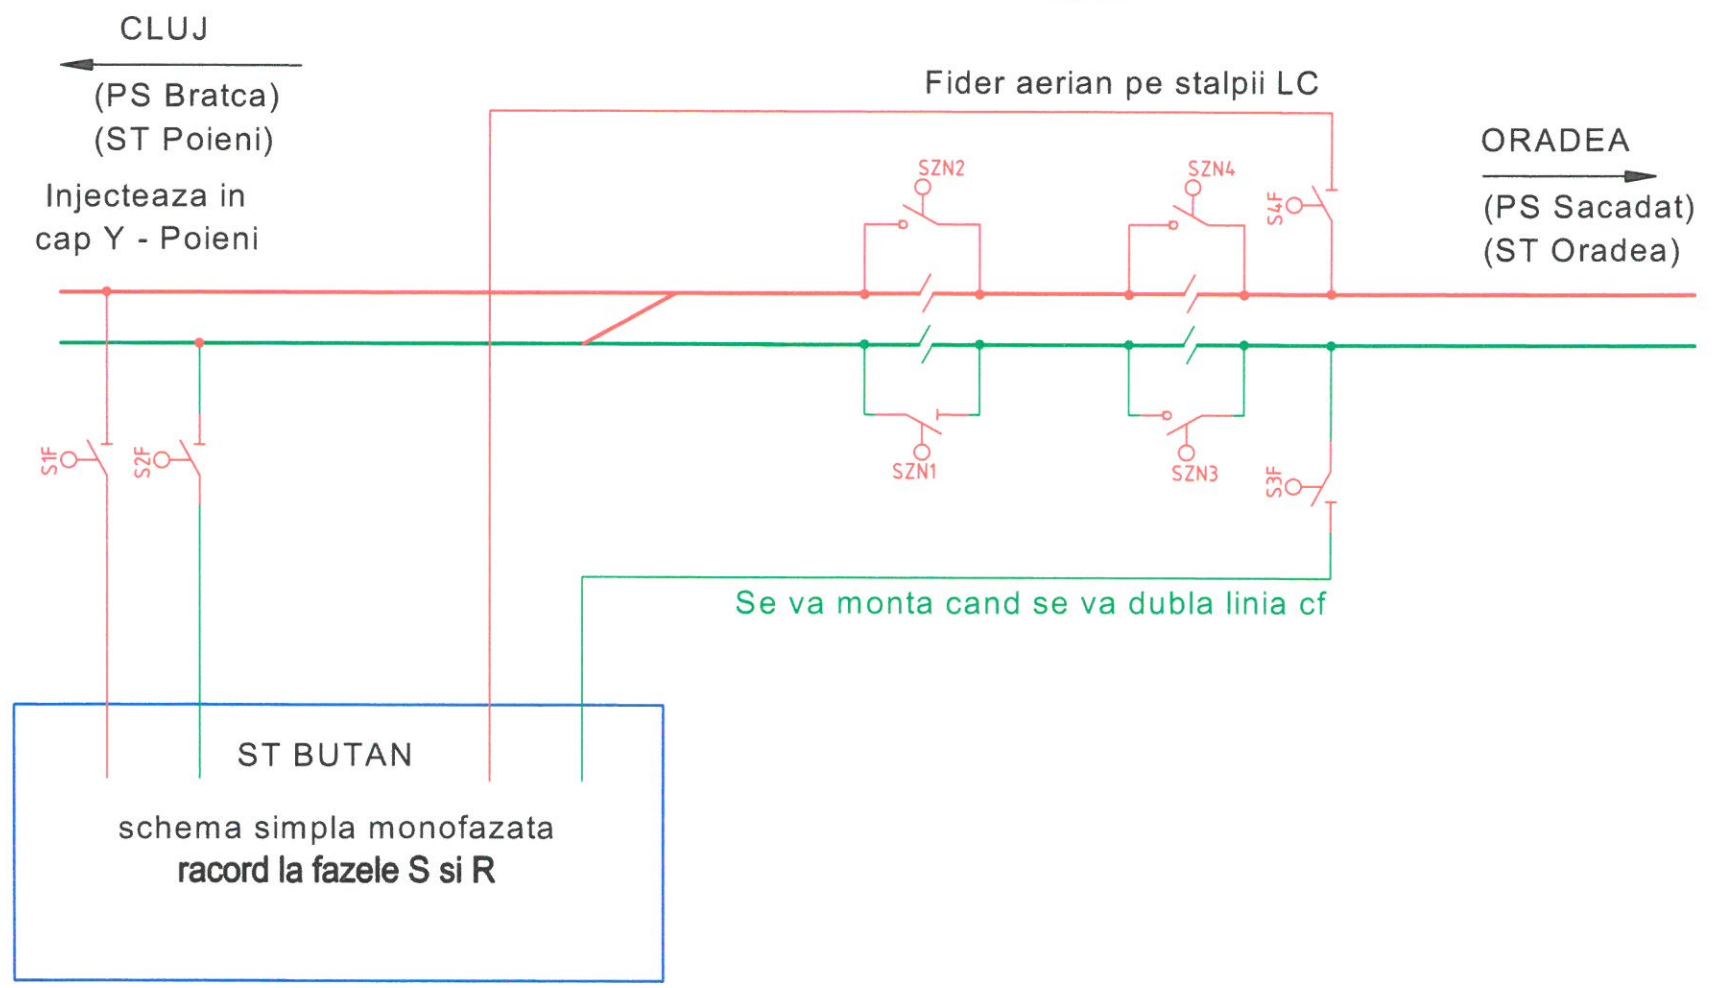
CLUJ

(PS Bratca)
(ST Poieni)

Injecteaza in cap Y - Poieni

Fider aerian pe stalpii LC

ORADEA

(PS Sacadat)
(ST Oradea)

SZN2

SZN4

S4F

S1F

S2F

SZN1

SZN3

S3F

Se va monta cand se va dubla linia cf

ST BUTAN

schema simpla monofazata
racord la fazele S si R